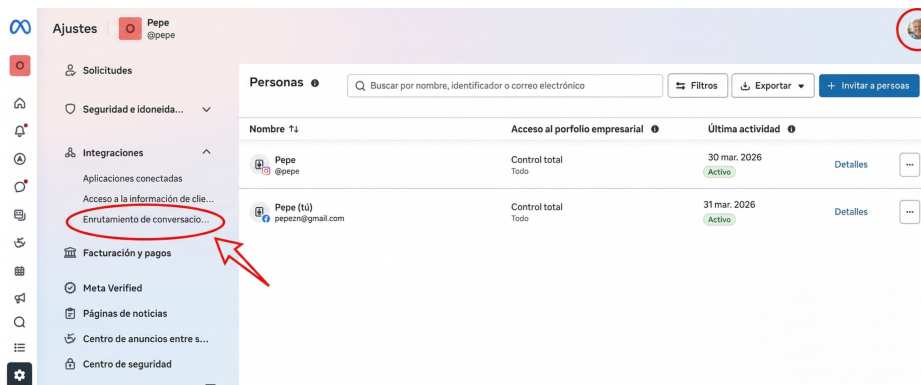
Ajustes
O
Pepe
@pepe

O

Solicitudes

Seguridad e idoneida...

Integraciones

Aplicaciones conectadas

Acceso a la información de clie...

Enrutamiento de conversacio...

Facturación y pagos

Meta Verified

Páginas de noticias

Centro de anuncios entre s...

Centro de seguridad

Personas

Buscar por nombre, identificador o correo electrónico

Filtros

Exportar

+ Invitar a personas

| Nombre ↑↓ | Acceso al porfolio empresarial | Última actividad | | |
|---|---|---|---|---|
| Pepe @pepe | Control total Todo | 30 mar. 2026 Activo | Detalles | ··· |
| Pepe (tú) pepezn@gmail.com | Control total Todo | 31 mar. 2026 Activo | Detalles | ··· |